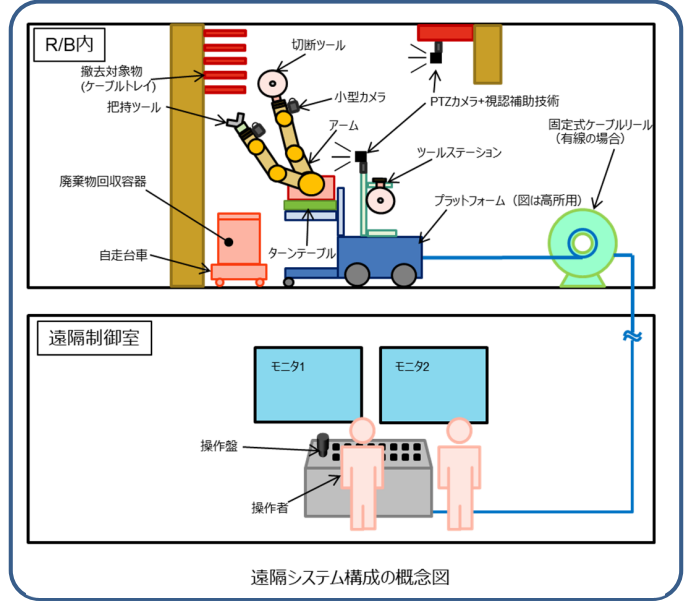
R/B内

撤去対象物
(ケーブルトレイ)

切断ツール

小型カメラ

把持ツール

アーム

PTZカメラ+視認補助技術

ツールステーション

固定式ケーブルリール
(有線の場合)

廃棄物回収容器

プラットフォーム(図は高所用)

ターンテーブル

自走台車

遠隔制御室

モニタ1

モニタ2

操作盤

操作者

遠隔システム構成の概念図